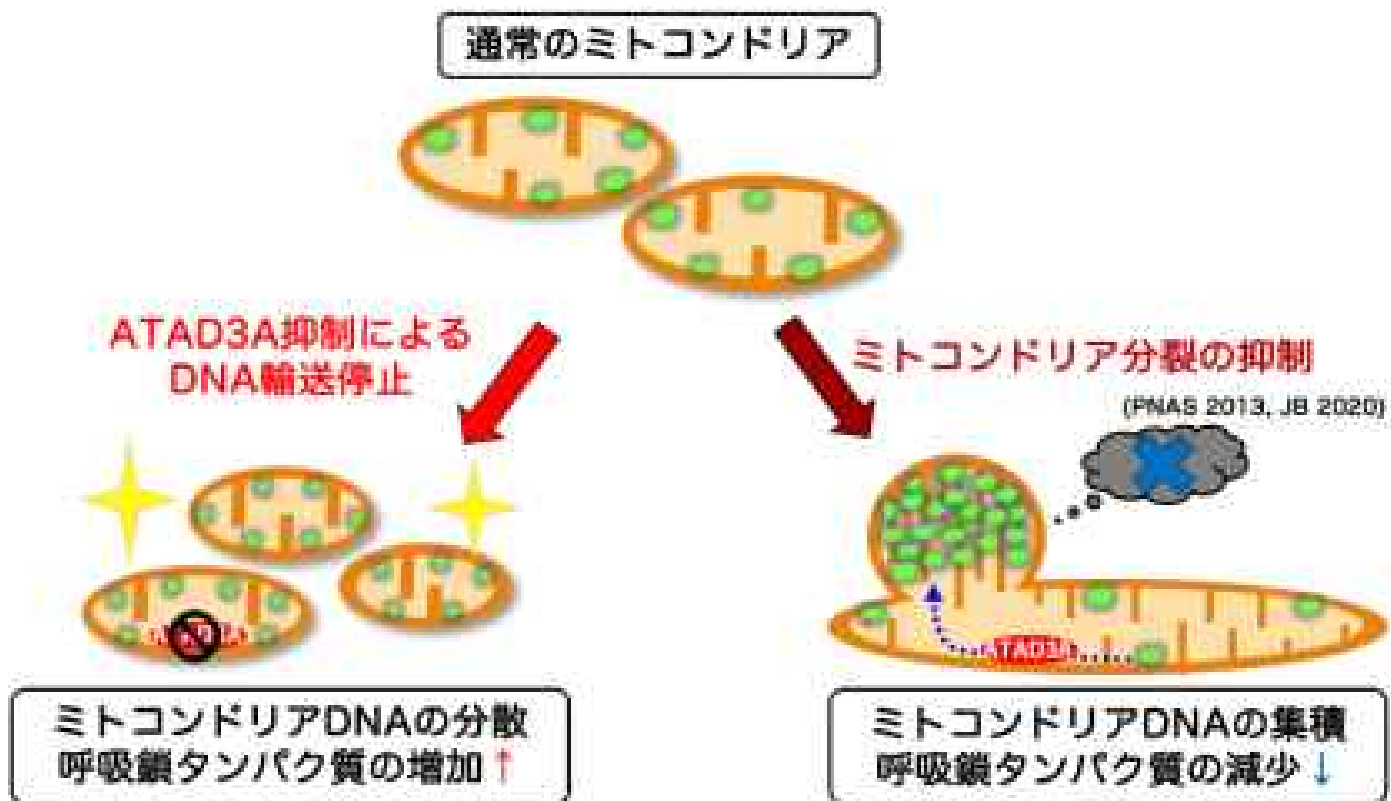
通常のミトコンドリア

ATAD3A抑制による
DNA輸送停止

ミトコンドリア分裂の抑制

(PNAS 2013, JB 2020)

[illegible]

ATAD3A

ミトコンドリアDNAの分散
呼吸鎖タンパク質の増加↑

ミトコンドリアDNAの集積
呼吸鎖タンパク質の減少↓